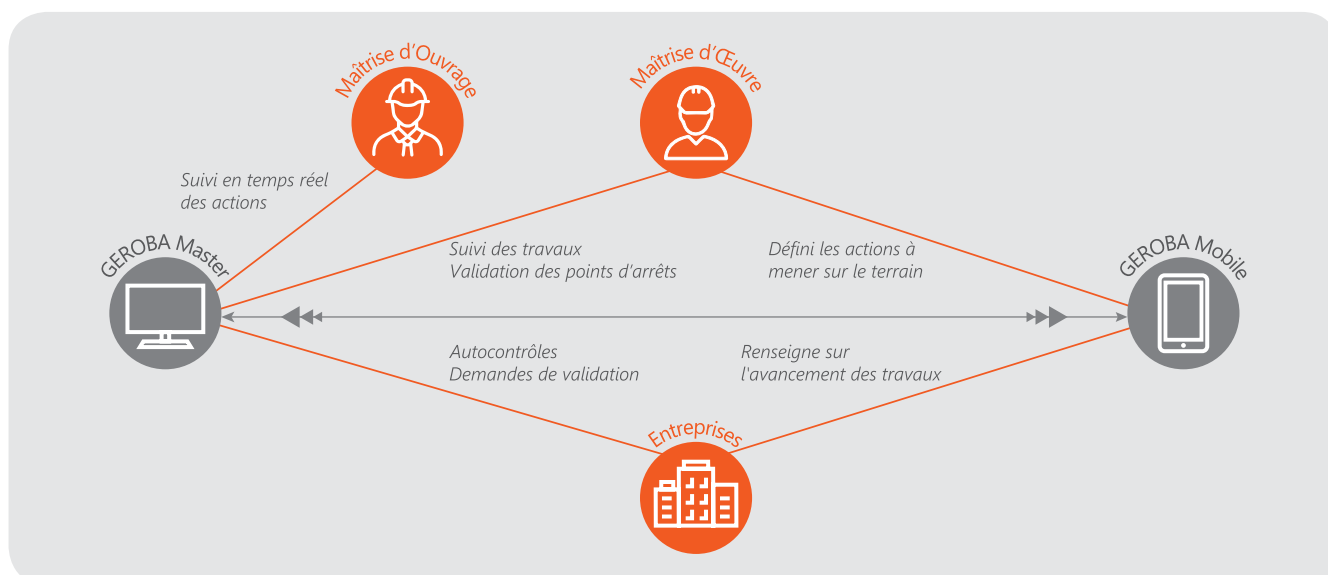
Maîtrise d'Ouvrage

Maîtrise d'Œuvre

Suivi en temps réel des actions

GEROBA Master

Suivi des travaux
Validation des points d'arrêts

Défini les actions à mener sur le terrain

GEROBA Mobile

Autocontrôles
Demandes de validation

Renseigne sur l'avancement des travaux

Entreprises